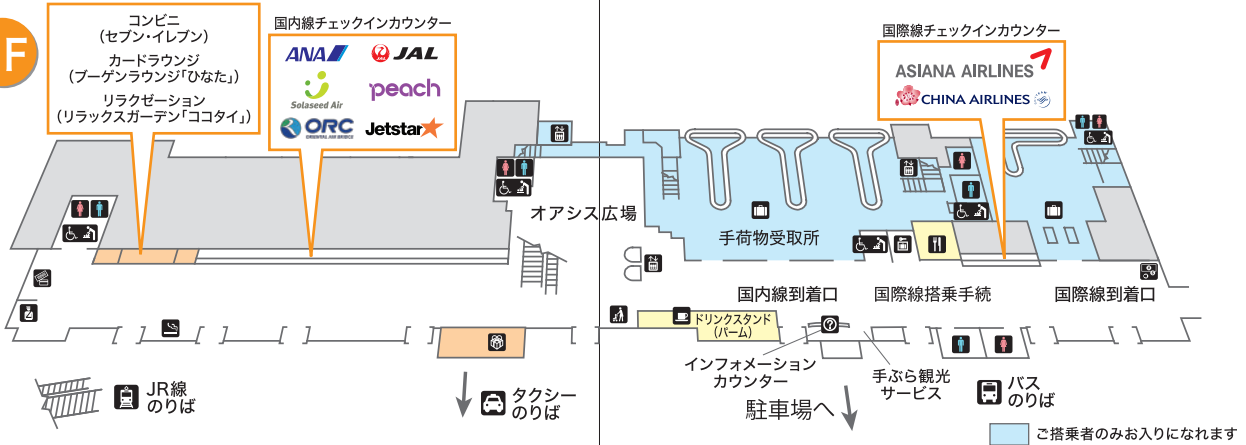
1F

コンビニ
（セブン-イレブン）
カードラウンジ
（ブーゲンラウンジ「ひなた」）
リラクゼーション
（リラックスガーデン「ココタイ」）

国内線チェックインカウンター
ANA
JAL
Solaseed Air
peach
ORC
ORIENTAL AIR BRIDGE
Jetstar

国際線チェックインカウンター
ASIANA AIRLINES
CHINA AIRLINES

オアシス広場
手荷物受取所
国内線到着口
国際線搭乗手続
国際線到着口
ドリンクスタンド
（バーム）
インフォメーション
カウンター
手ぶら観光
サービス
JR線
のりば
タクシー
のりば
駐車場へ
バス
のりば
ご搭乗者のみお入りになれます